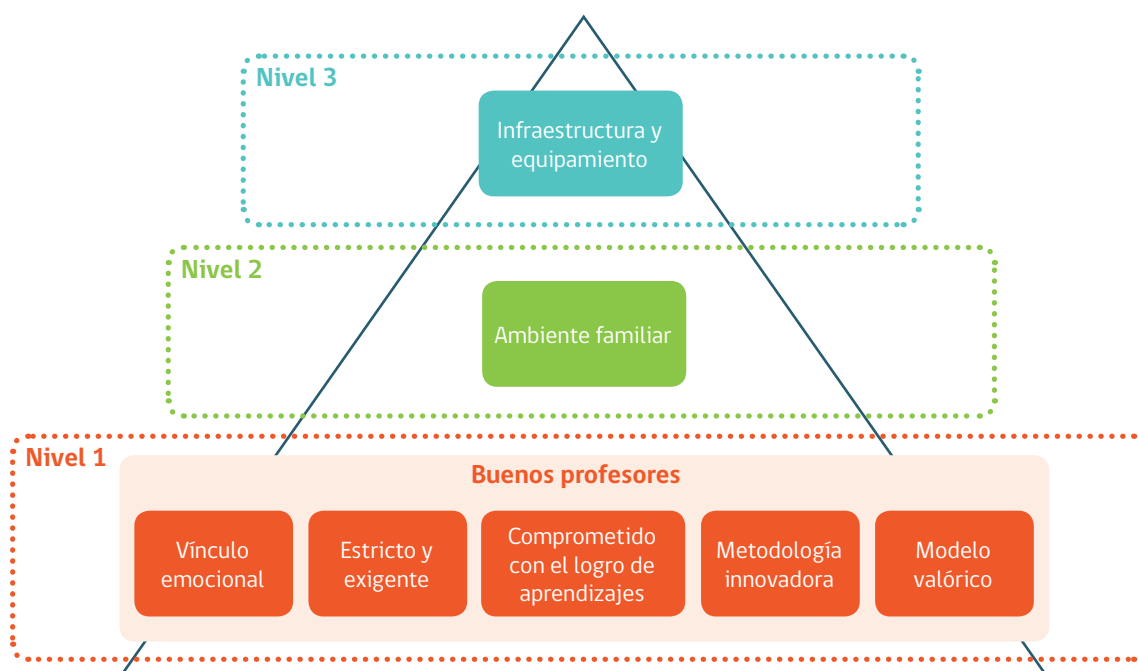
Nivel 3

Infraestructura y equipamiento

Nivel 2

Ambiente familiar

Nivel 1

Buenos profesores

Vínculo emocional

Estricto y exigente

Comprometido con el logro de aprendizajes

Metodología innovadora

Modelo valórico